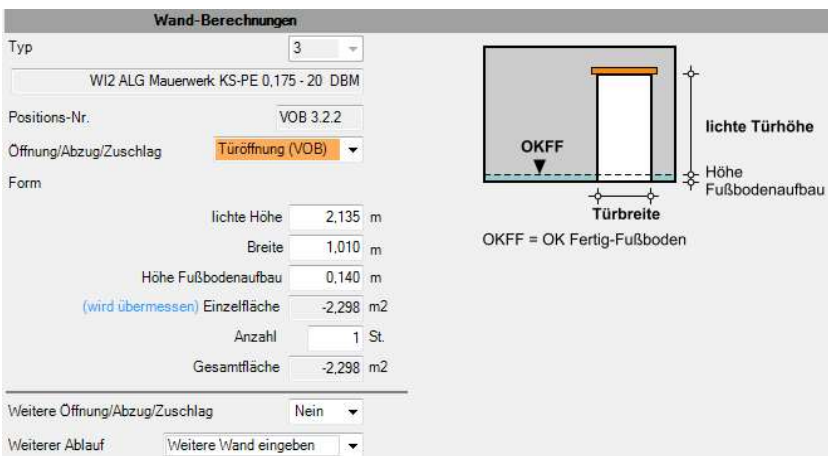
Wand-Berechnungen

Typ 3

WI2 ALG Mauerwerk KS-PE 0,175 - 20 DBM

Positions-Nr. VOB 3.2.2

Öffnung/Abzug/Zuschlag Türöffnung (VOB)

Form

lichte Höhe 2,135 m

Breite 1,010 m

Höhe Fußbodenaufbau 0,140 m

(wird übermessen) Einzelfläche -2,298 m2

Anzahl 1 St.

Gesamtfläche -2,298 m2

Weitere Öffnung/Abzug/Zuschlag Nein

Weiterer Ablauf Weitere Wand eingeben

OKFF

lichte Türhöhe

Höhe Fußbodenaufbau

Türbreite

OKFF = OK Fertig-Fußboden